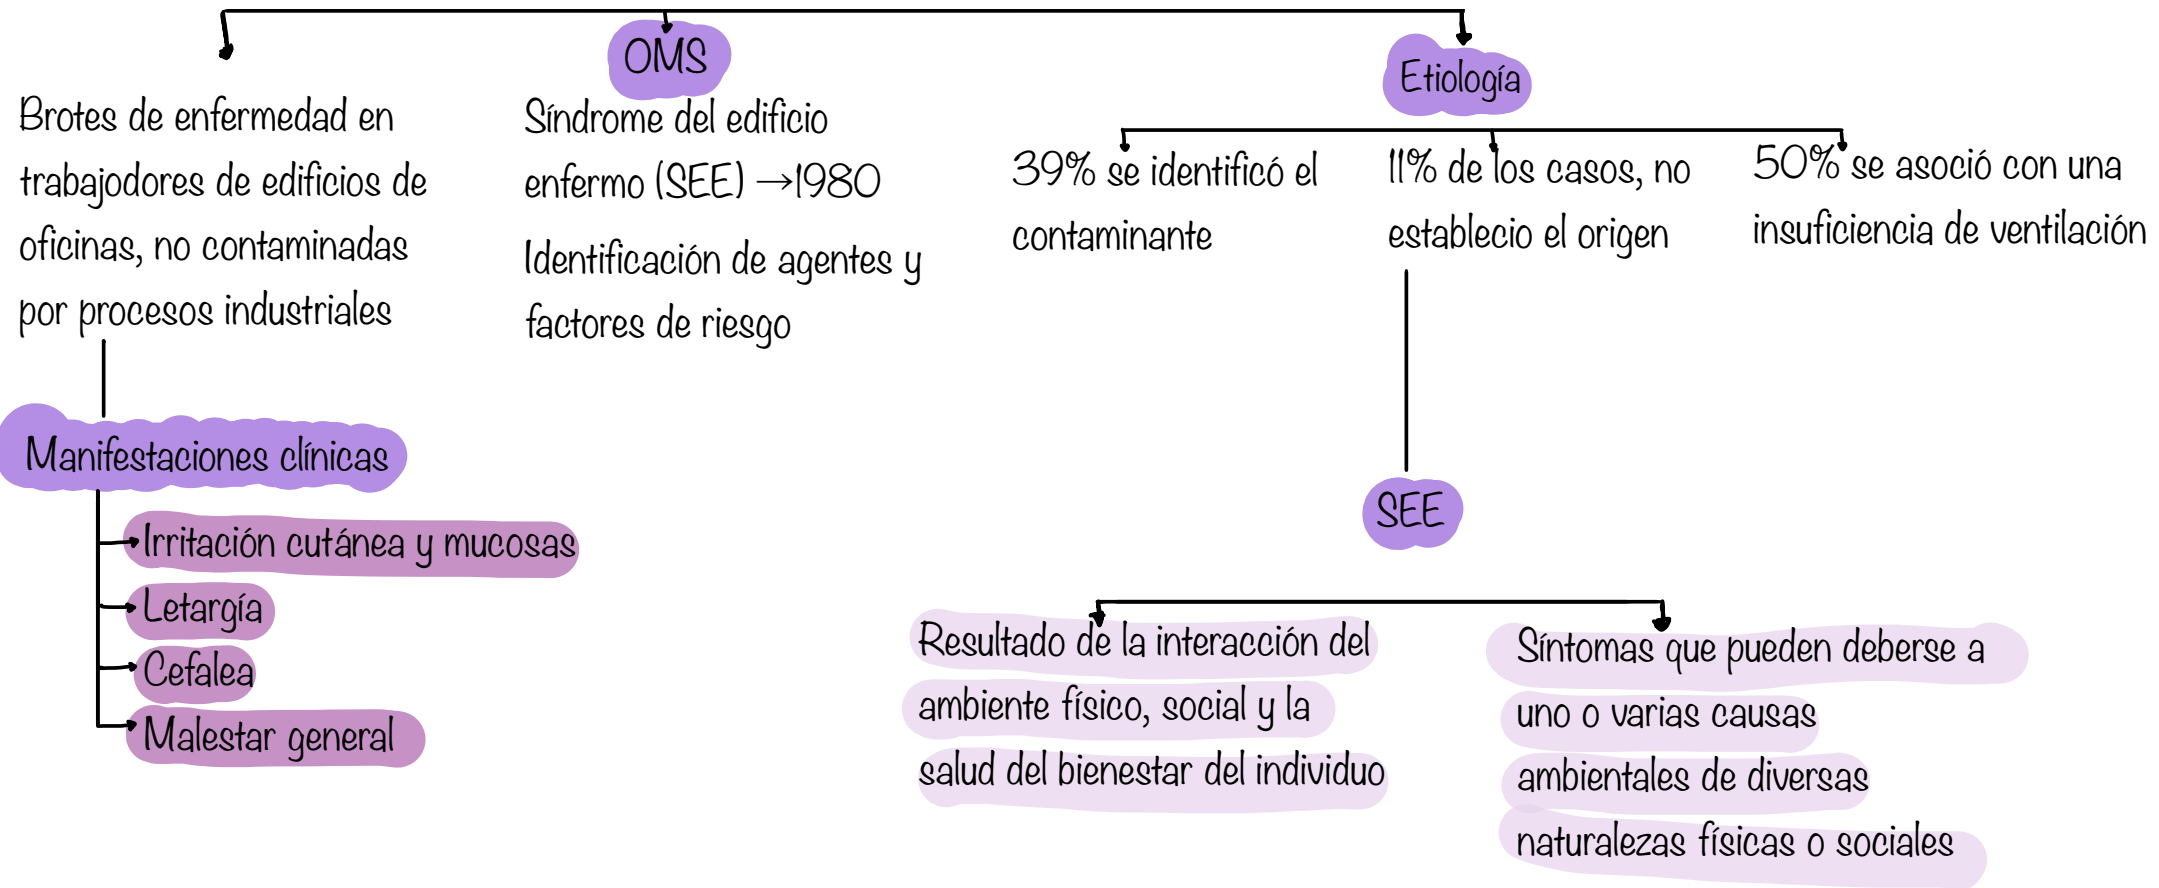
OMS

Etiología

Brotes de enfermedad en trabajodores de edificios de oficinas, no contaminadas por procesos industriales

Síndrome del edificio enfermo (SEE) →1980

Identificación de agentes y factores de riesgo

39% se identificó el contaminante

11% de los casos, no establecio el origen

50% se asoció con una insuficiencia de ventilación

Manifestaciones clínicas

Irritación cutánea y mucosas

Letargía

Cefalea

Malestar general

SEE

Resultado de la interacción del ambiente físico, social y la salud del bienestar del individuo

Síntomas que pueden deberse a uno o varias causas ambientales de diversas naturalezas físicas o sociales